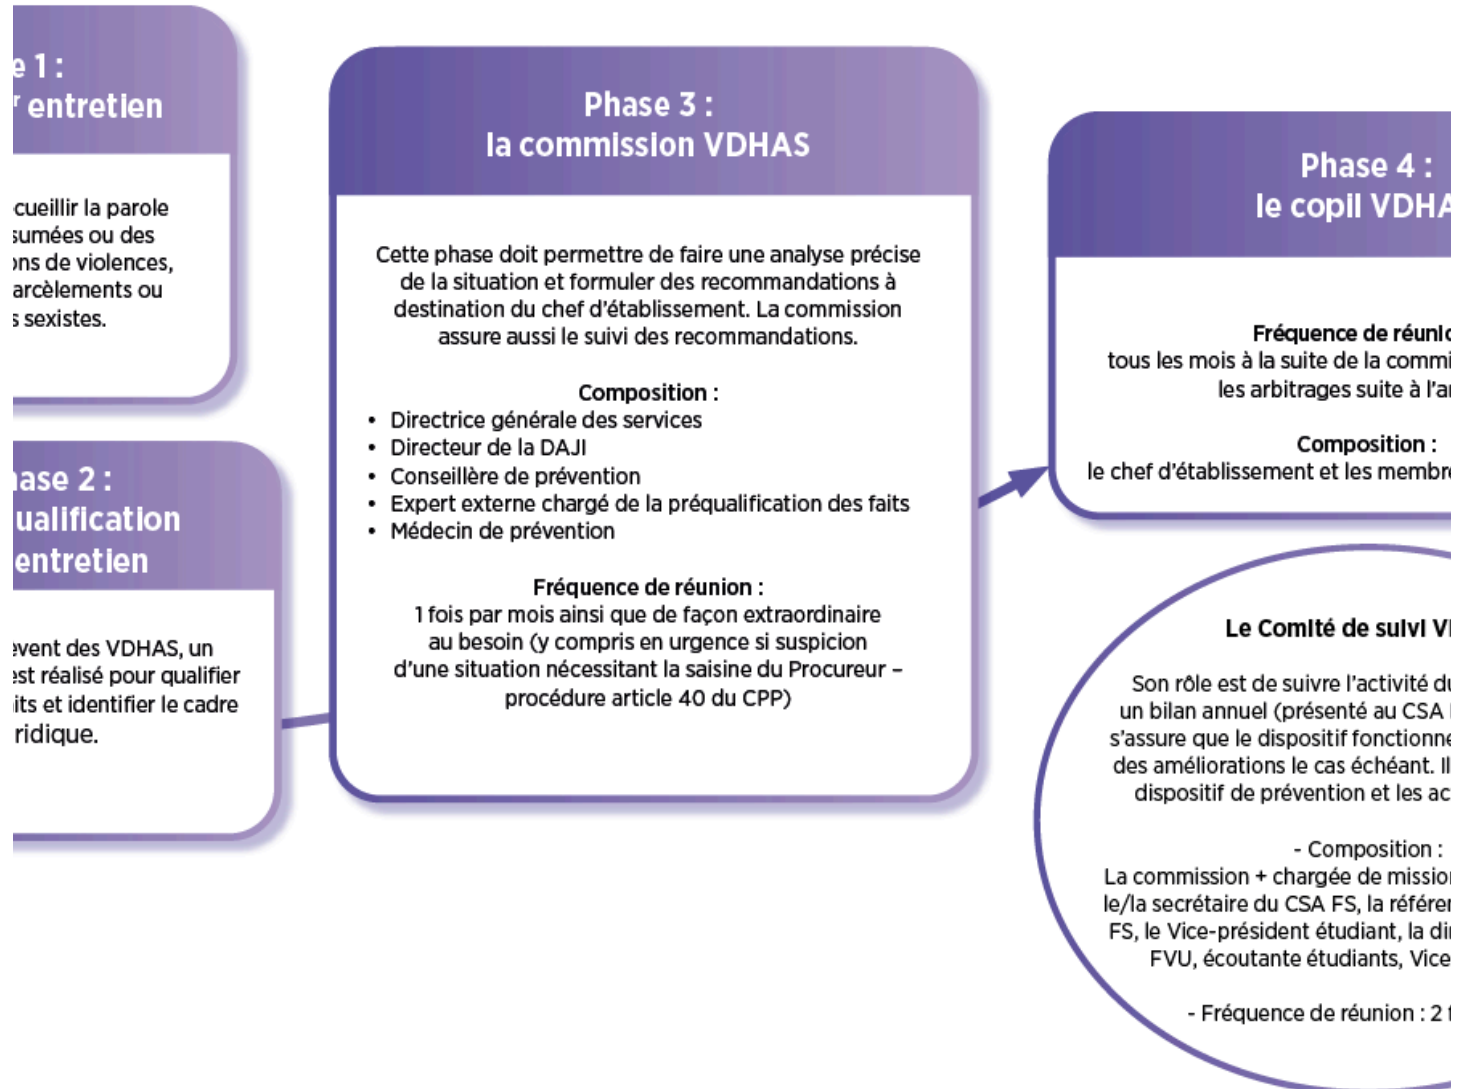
e 1 :
r entretien

cueillir la parole sumées ou des ons de violences, arcèlements ou s sexistes.

ase 2 :
ualification
entretien

vent des VDHAS, un st réalisé pour qualifier its et identifier le cadre ridique.

Phase 3 :
la commission VDHAS

Cette phase doit permettre de faire une analyse précise de la situation et formuler des recommandations à destination du chef d'établissement. La commission assure aussi le suivi des recommandations.

Composition :
- Directrice générale des services
- Directeur de la DAJI
- Conseillère de prévention
- Expert externe chargé de la préqualification des faits
- Médecin de prévention

Fréquence de réunion :
1 fois par mois ainsi que de façon extraordinaire au besoin (y compris en urgence si suspicion d'une situation nécessitant la saisine du Procureur – procédure article 40 du CPP)

Phase 4 :
le copil VDHA

Fréquence de réunio
tous les mois à la suite de la commi
les arbitrages suite à l'a

Composition :
le chef d'établissement et les membr

Le Comité de suivi V

Son rôle est de suivre l'activité d un bilan annuel (présenté au CSA s'assure que le dispositif fonctionne des améliorations le cas échéant. Il dispositif de prévention et les ac

- Composition :
La commission + chargée de missio le/la secrétaire du CSA FS, la référe FS, le Vice-président étudiant, la di FVU, écoutante étudiants, Vice

- Fréquence de réunion : 2